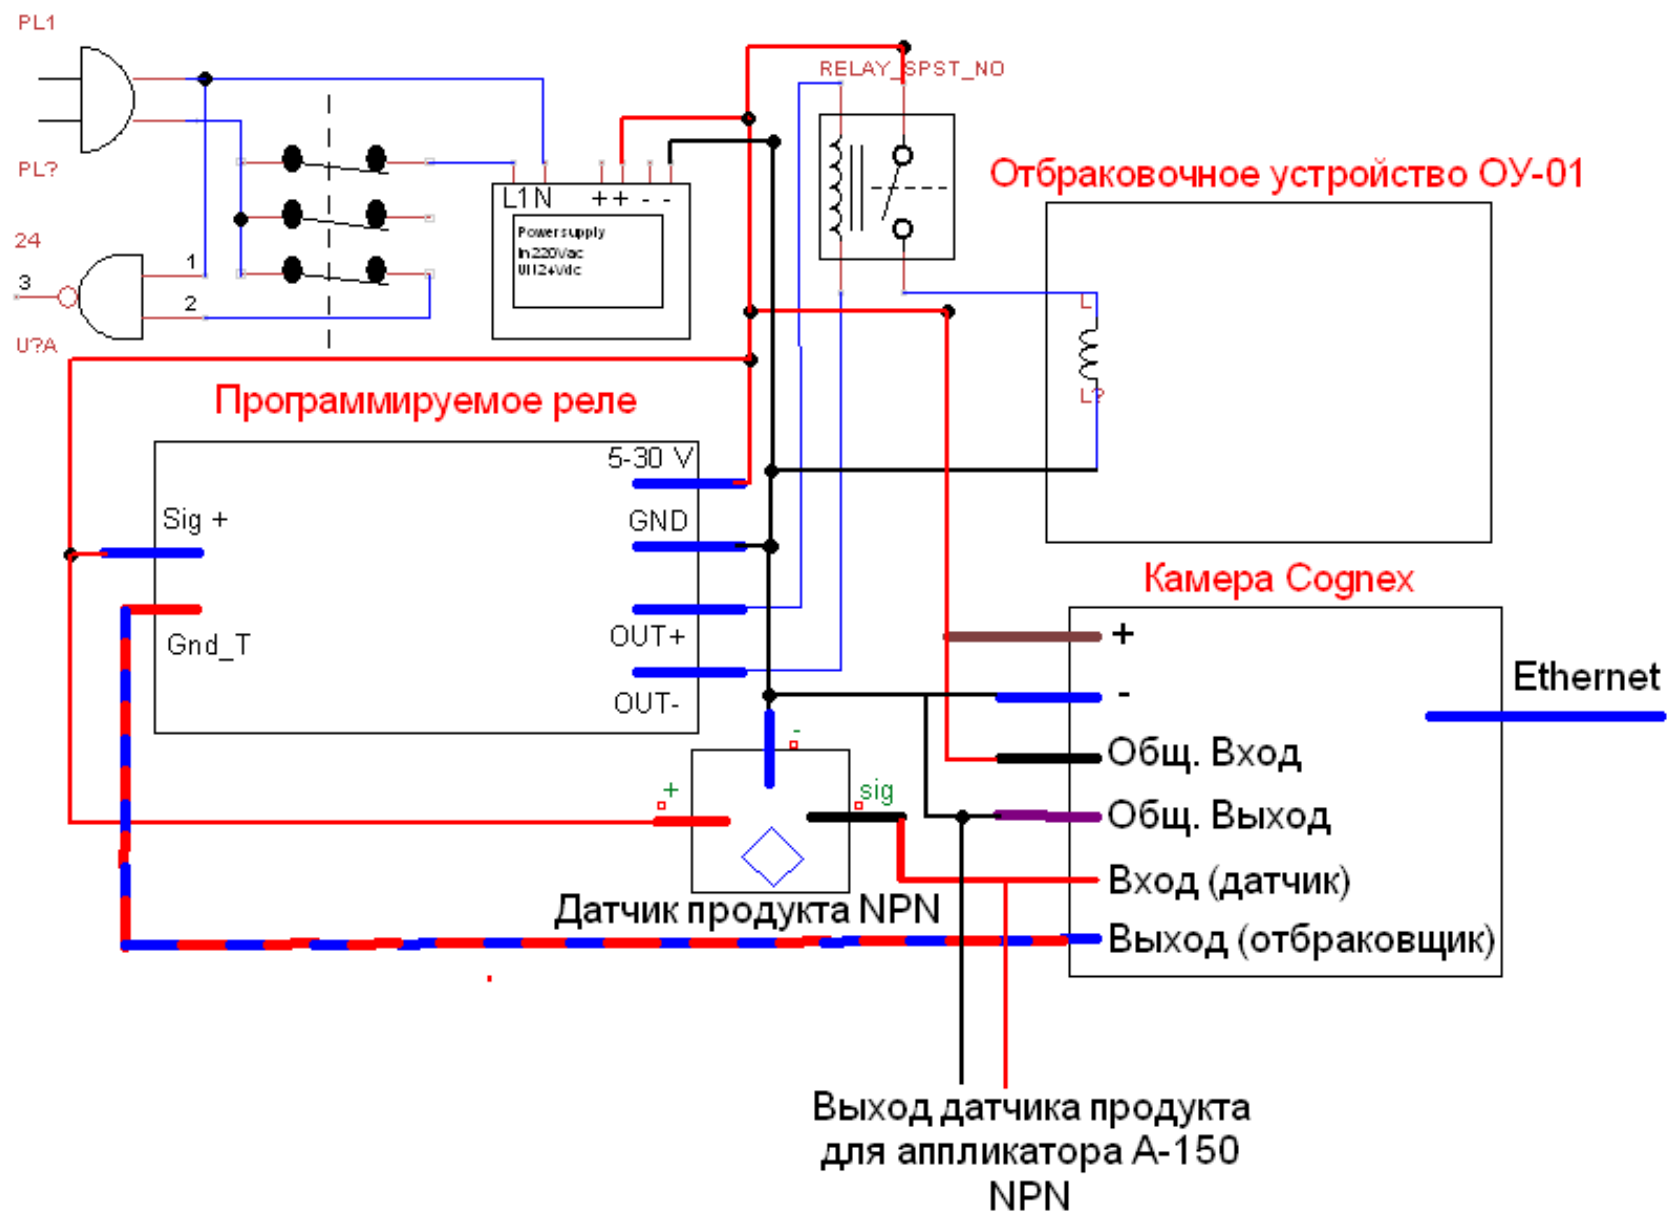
PL1

PL?

24

3

U?A

1

2

L1N ++ - -

Powersupply
In220Vac
Ut12+Vdc

RELAY_SPST_NO

Отбраковочное устройство ОУ-01

L

L?

Программируемое реле

5-30 V

Sig +

GND

Gnd_T

OUT+

OUT-

Камера Cognex

+

-

Ethernet

Общ. Вход

Общ. Выход

Вход (датчик)

Выход (отбраковщик)

+

-

sig

Датчик продукта NPN

Выход датчика продукта для аппликатора А-150 NPN